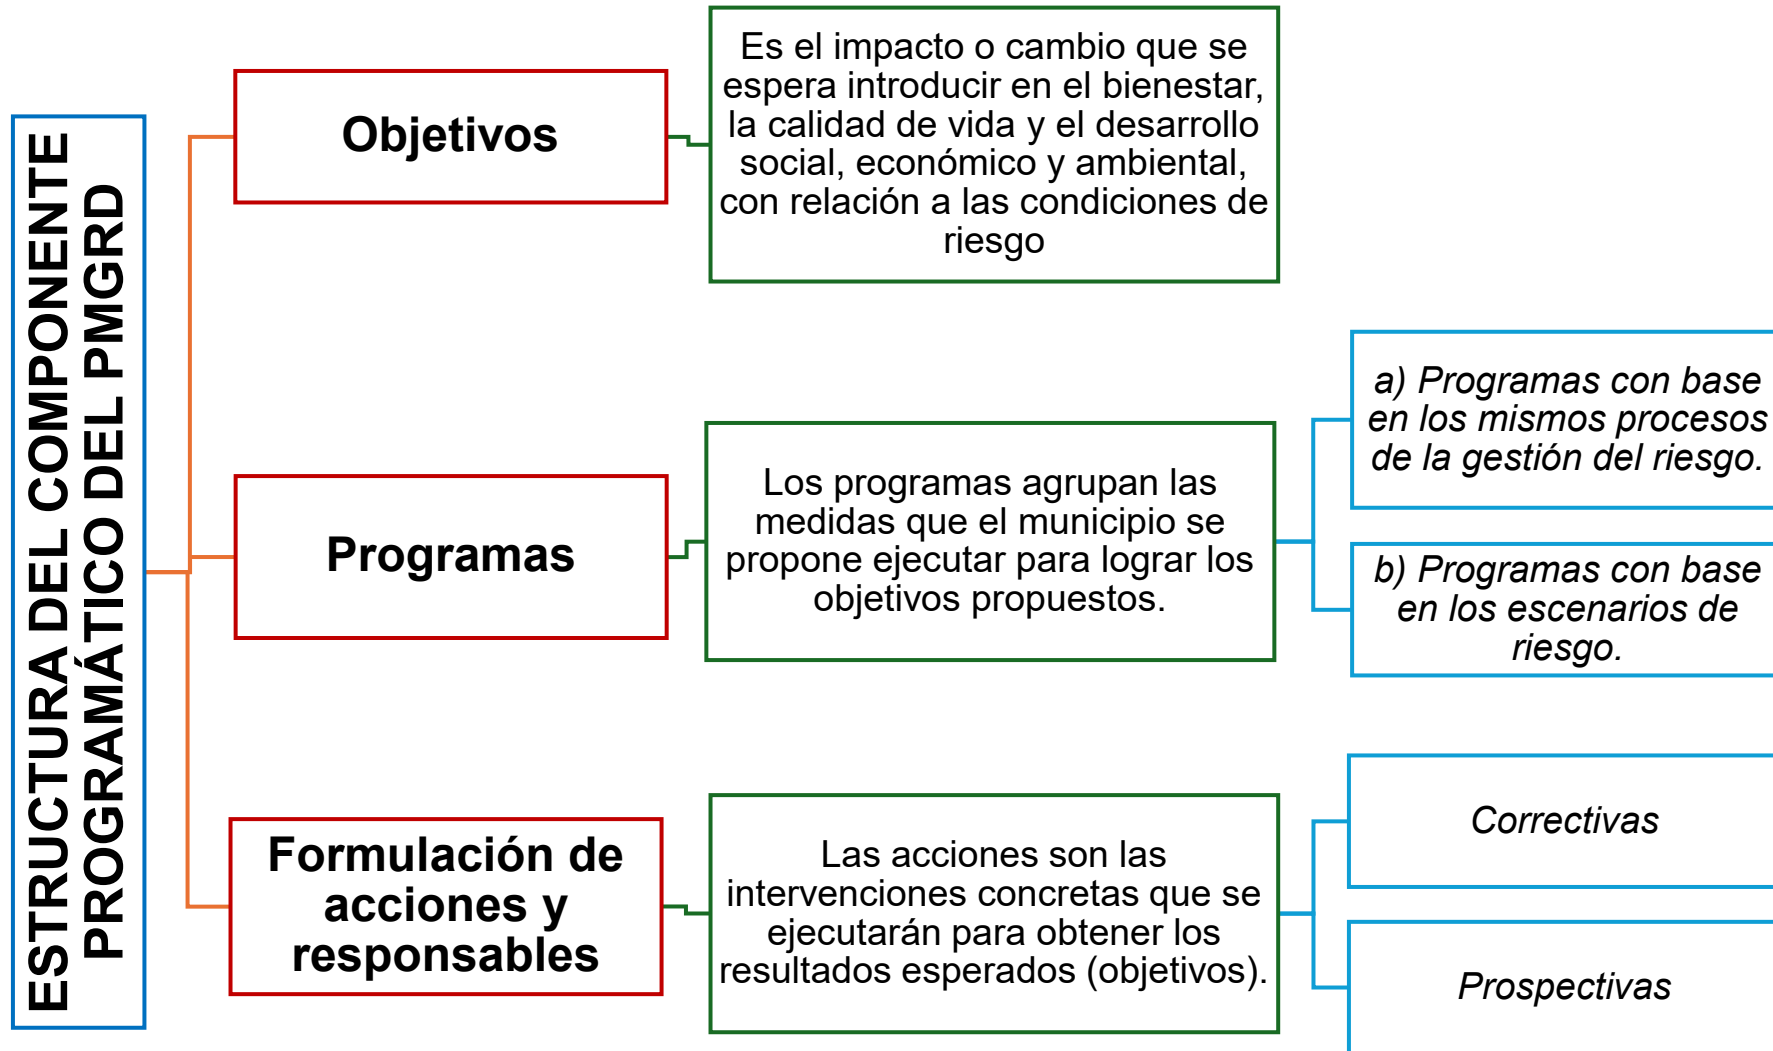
ESTRUCTURA DEL COMPONENTE PROGRAMÁTICO DEL PMGRD

Objetivos

Es el impacto o cambio que se espera introducir en el bienestar, la calidad de vida y el desarrollo social, económico y ambiental, con relación a las condiciones de riesgo

Programas

Los programas agrupan las medidas que el municipio se propone ejecutar para lograr los objetivos propuestos.

a) Programas con base en los mismos procesos de la gestión del riesgo.

b) Programas con base en los escenarios de riesgo.

Formulación de acciones y responsables

Las acciones son las intervenciones concretas que se ejecutarán para obtener los resultados esperados (objetivos).

Correctivas

Prospectivas